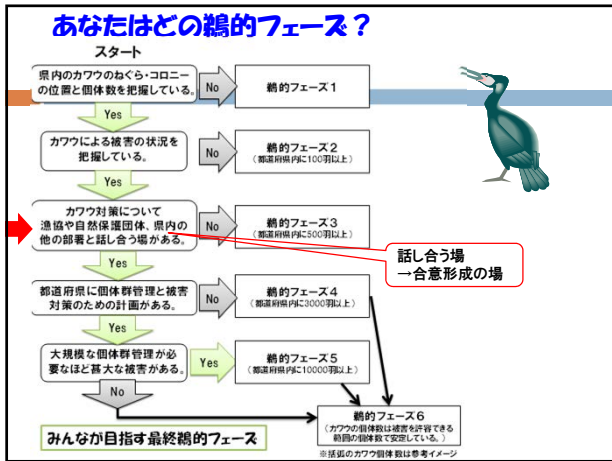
あなたはどの鵜的フェーズ？

スタート

県内のカワウのねぐら・コロニーの位置と個体数を把握している。

No

鵜的フェーズ１

Yes

カワウによる被害の状況を把握している。

No

鵜的フェーズ２
（都道府県内に100羽以上）

Yes

カワウ対策について漁協や自然保護団体、県内の他の部署と話し合う場がある。

No

鵜的フェーズ３
（都道府県内に500羽以上）

話し合う場
→合意形成の場

Yes

都道府県に個体群管理と被害対策のための計画がある。

No

鵜的フェーズ４
（都道府県内に3000羽以上）

Yes

大規模な個体群管理が必要なほど甚大な被害がある。

Yes

鵜的フェーズ５
（都道府県内に10000羽以上）

No

鵜的フェーズ６
（カワウの個体数は被害を許容できる範囲の個体数で安定している。）

みんなが目指す最終鵜的フェーズ

※括弧のカワウ個体数は参考イメージ